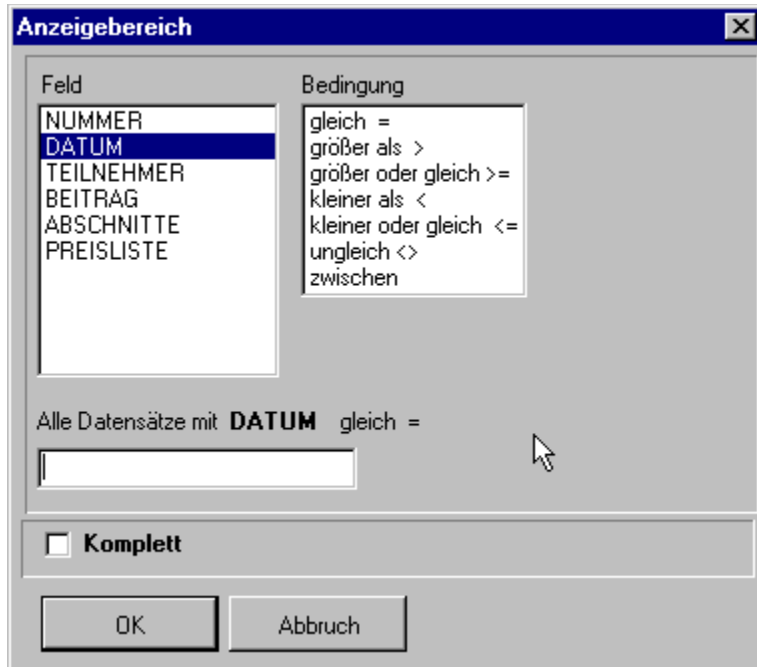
Anzeigebereich

Feld
NUMMER
DATUM
TEILNEHMER
BEITRAG
ABSCHNITTE
PREISLISTE

Bedingung
gleich =
größer als >
größer oder gleich >=
kleiner als <
kleiner oder gleich <=
ungleich <>
zwischen

Alle Datensätze mit **DATUM** gleich =

Komplett

OK
Abbruch